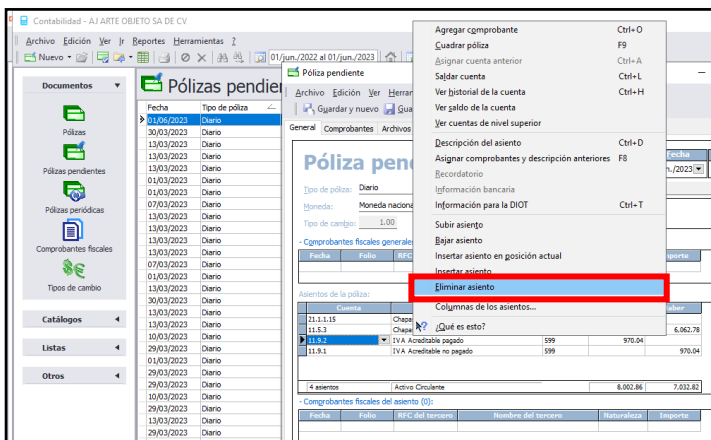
Contabilidad - AJ ARTE OBJETO SA DE CV

Archivo Edición Ver Ir Reportes Herramientas ?

Nuevo

01/jun./2022 al 01/jun./2023

Documentos

Pólizas

Pólizas pendientes

Pólizas periódicas

Comprobantes fiscales

Tipos de cambio

Catálogos

Listas

Otros

Pólizas pendie

| Fecha | Tipo de póliza |
|---|---|
| 01/06/2023 | Diario |
| 30/03/2023 | Diario |
| 13/03/2023 | Diario |
| 13/03/2023 | Diario |
| 01/03/2023 | Diario |
| 01/03/2023 | Diario |
| 07/03/2023 | Diario |
| 13/03/2023 | Diario |
| 13/03/2023 | Diario |
| 13/03/2023 | Diario |
| 07/03/2023 | Diario |
| 01/03/2023 | Diario |
| 13/03/2023 | Diario |
| 30/03/2023 | Diario |
| 13/03/2023 | Diario |
| 13/03/2023 | Diario |
| 10/03/2023 | Diario |
| 29/03/2023 | Diario |
| 01/03/2023 | Diario |
| 29/03/2023 | Diario |
| 29/03/2023 | Diario |
| 10/03/2023 | Diario |
| 29/03/2023 | Diario |
| 13/03/2023 | Diario |
| 29/03/2023 | Diario |

Póliza pendiente

Archivo Edición Ver Herran

Guardar y nuevo Gua

General Comprobantes Archivos

Póliza pend

Tipo de póliza: Diario

Moneda: Moneda naciona

Tipo de cambio: 1.00

- Comprobantes fiscales generales

| Fecha | Folio | RFC |
|---|---|---|

Asientos de la póliza:

| Cuenta | | | | | aber |
|---|---|---|---|---|---|
| 21.1.1.15 | Chapa | | | | |
| 11.5.3 | Chapa | | | | 6.062.78 |
| 11.9.2 | IVA Acreditable pagado | 599 | 970.04 | | |
| 11.9.1 | IVA Acreditable no pagado | 599 | | | 970.04 |

4 asientos | Activo Circulante | 8.002.86 | 7.032.82

- Comprobantes fiscales del asiento (0):

| Fecha | Folio | RFC del tercero | Nombre del tercero | Naturaleza | Importe |
|---|---|---|---|---|---|

Fecha
n./2023

Importe

Agregar comprobante Ctrl+O
Cuadrar póliza F9
Asignar cuenta anterior Ctrl+A
Saldar cuenta Ctrl+L
Ver historial de la cuenta Ctrl+H
Ver saldo de la cuenta
Ver cuentas de nivel superior
Descripción del asiento Ctrl+D
Asignar comprobantes y descripción anteriores F8
Recordatorio
Información bancaria
Información para la DIOT Ctrl+T
Subir asiento
Bajar asiento
Insertar asiento en posición actual
Insertar asiento
Eliminar asiento
Columnas de los asientos...
¿Qué es esto?